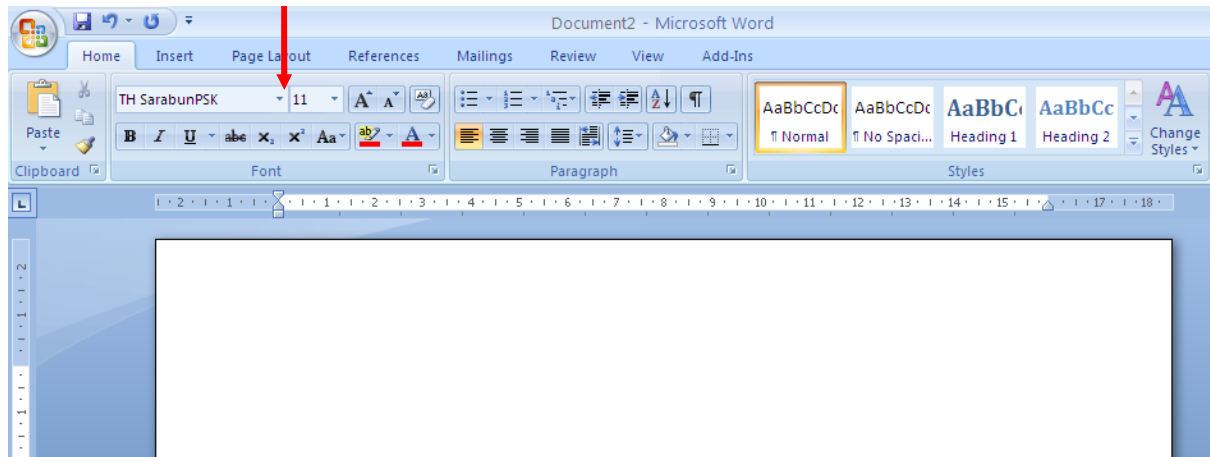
Document2 - Microsoft Word

Home Insert Page Layout References Mailings Review View Add-Ins

Paste
Clipboard

TH SarabunPSK 11
B I U abe $x_2$ $x^2$ Aa A
Font

Paragraph

AaBbCcDc ¶ Normal
AaBbCcDc ¶ No Spaci...
AaBbC Heading 1
AaBbCc Heading 2
Change Styles
Styles

2 1 1 2 3 4 5 6 7 8 9 10 11 12 13 14 15 17 18

2 1 1